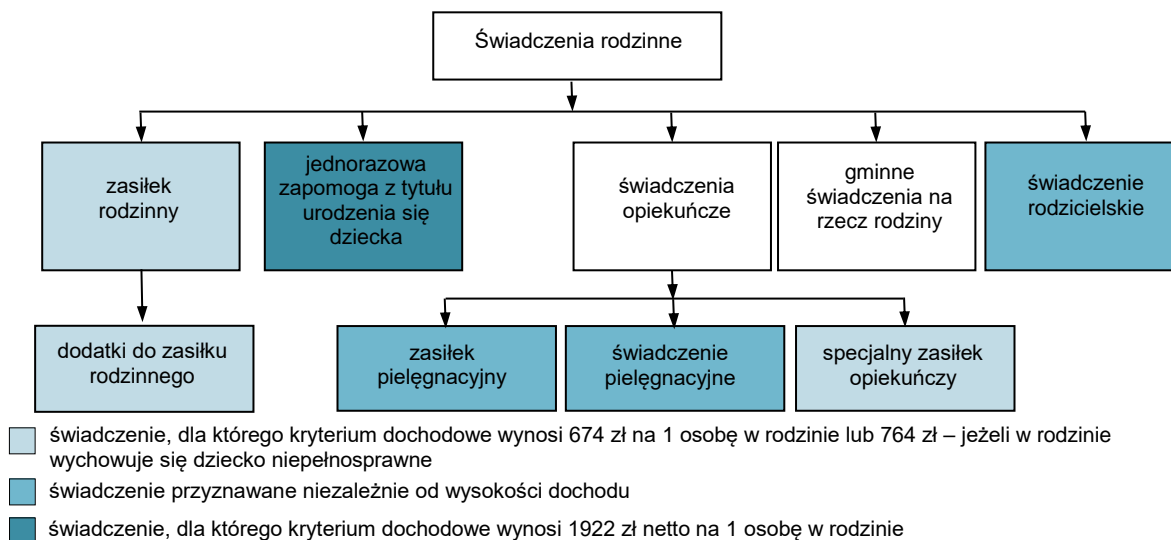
Świadczenia rodzinne

zasiłek rodzinny

jednorazowa zapomoga z tytułu urodzenia się dziecka

świadczenia opiekuńcze

gminne świadczenia na rzecz rodziny

świadczenie rodzicielskie

dodatki do zasiłku rodzinnego

zasiłek pielęgnacyjny

świadczenie pielęgnacyjne

specjalny zasiłek opiekuńczy

świadczenie, dla którego kryterium dochodowe wynosi 674 zł na 1 osobę w rodzinie lub 764 zł – jeżeli w rodzinie wychowuje się dziecko niepełnosprawne

świadczenie przyznawane niezależnie od wysokości dochodu

świadczenie, dla którego kryterium dochodowe wynosi 1922 zł netto na 1 osobę w rodzinie